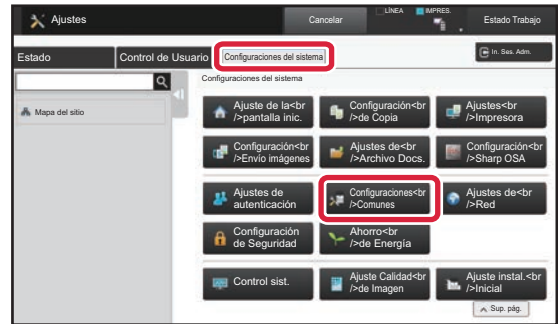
Ajustes

Cancelar

LÍNEA

IMPRES.

Estado Trabajo

Estado

Control de Usuario

Configuraciones del sistema

In. Ses. Adm.

Mapa del sitio

Configuraciones del sistema

Ajuste de la<br />pantalla inic.

Configuración<br />de Copia

Ajustes<br />Impresora

Configuración<br />Envío imágenes

Ajustes de<br />Archivo Docs.

Configuración<br />Sharp OSA

Ajustes de autenticación

Configuraciones<br />Comunes

Ajustes de<br />Red

Configuración de Seguridad

Ahorro<br />de Energía

Control sist.

Ajuste Calidad<br />de Imagen

Ajuste instal.<br />Inicial

Sup. pág.